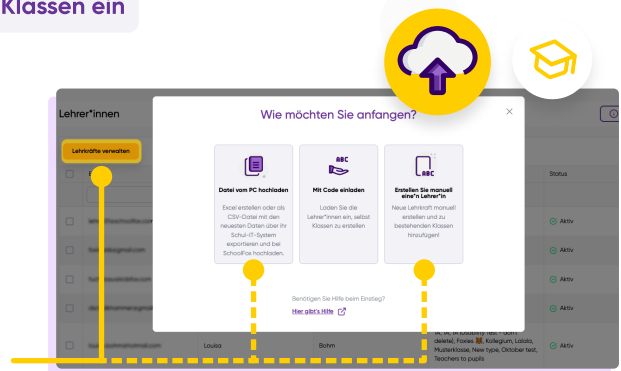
Klassen ein

Lehrer*innen

Lehrkräfte verwalten

Status

Aktiv

Aktiv

Aktiv

Aktiv

Aktiv

Wie möchten Sie anfangen?

×

Datei vom PC hochladen

Excel erstellen oder als CSV-Datei mit den neuesten Daten über Ihr Schul-IT-System exportieren und bei SchoolFox hochladen.

ABC

Mit Code einladen

Laden Sie die Lehrer*innen ein, selbst Klassen zu erstellen

ABC

Erstellen Sie manuell eine*n Lehrer*in

Neue Lehrkraft manuell erstellen und zu bestehenden Klassen hinzufügen!

Benötigen Sie Hilfe beim Einstieg?

Hier gibt's Hilfe

Louisa

Bohm

delete), Foxies, Kollegium, Lalala, Musterklasse, New type, Oktober test, Teachers to pupils